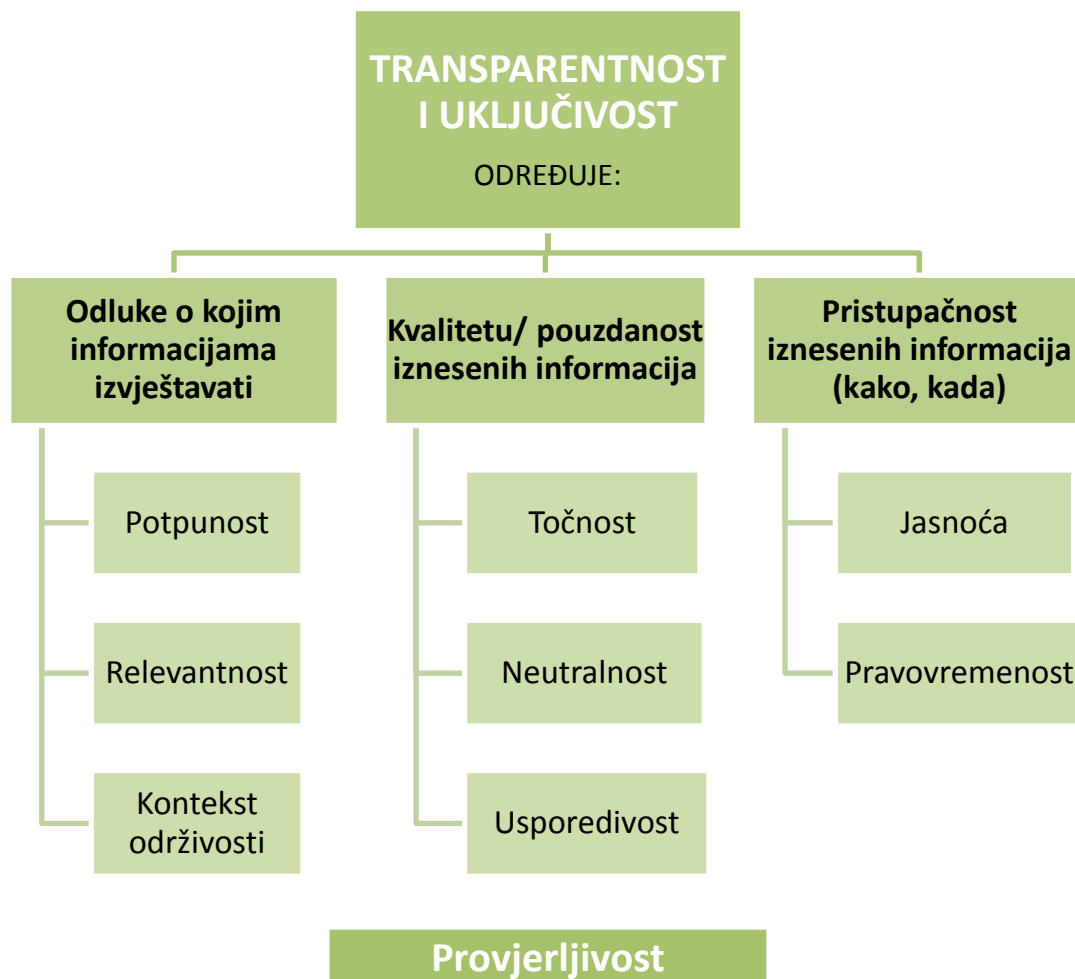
TRANSPARENTNOST I UKLJUČIVOST

ODREĐUJE:

Odluke o kojim informacijama izvještavati

Potpunost

Relevantnost

Kontekst održivosti

Kvalitetu/ pouzdanost iznesenih informacija

Točnost

Neutralnost

Usporedivost

Pristupačnost iznesenih informacija (kako, kada)

Jasnoća

Pravovremenost

Provjerljivost